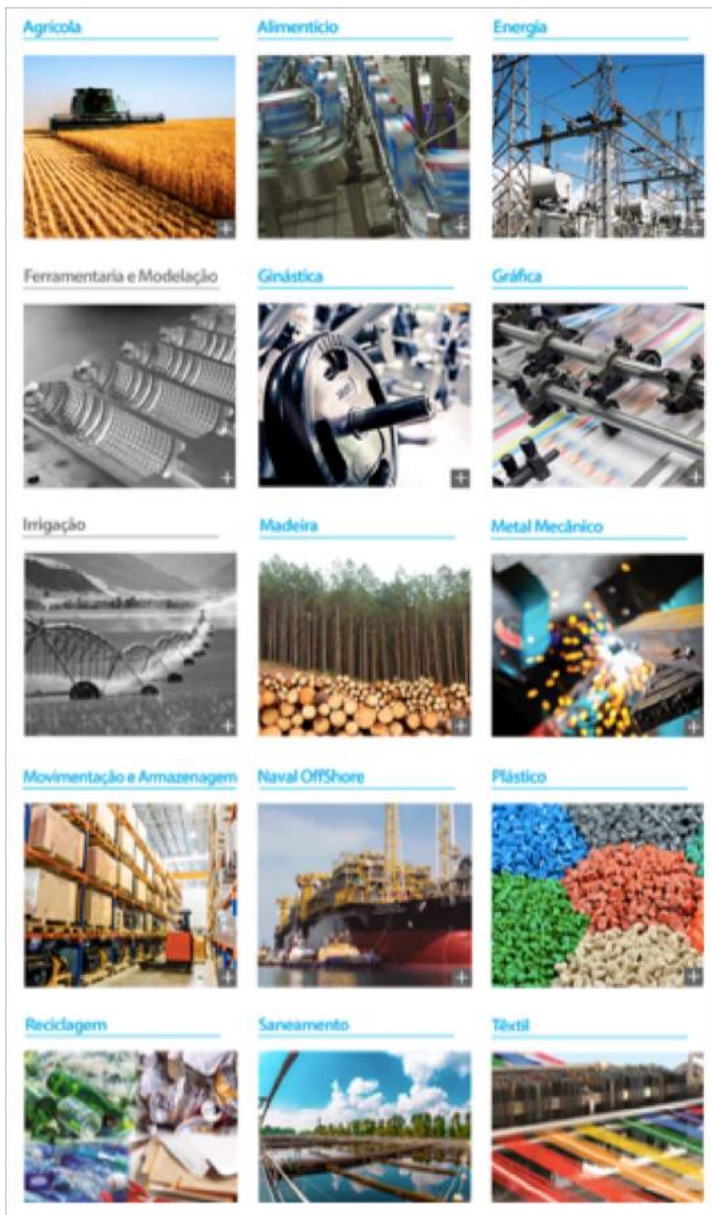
Agrícola

+

Alimentício

+

Energia

+

Ferramentaria e Modelação

+

Ginástica

+

Gráfica

+

Irrigação

+

Madeira

+

Metal Mecânico

+

Movimentação e Armazenagem

+

Naval OffShore

+

Plástico

+

Reciclagem

Saneamento

Têxtil